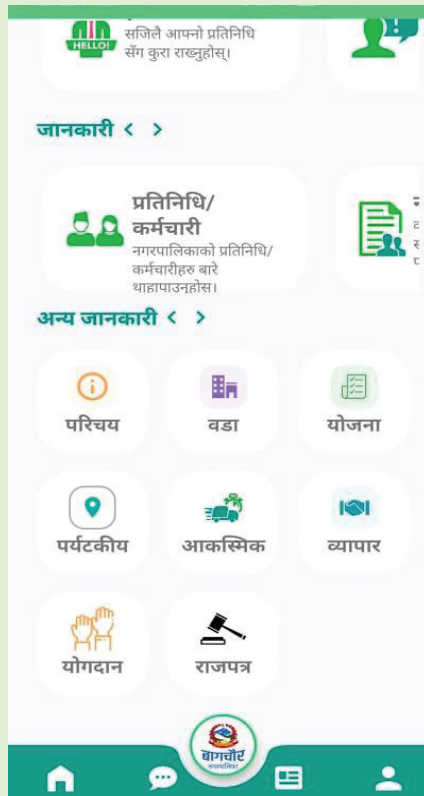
HELLO!

सजिलै आफ्नो प्रतिनिधि सँग कुरा राख्नुहोस्।

जानकारी < >

प्रतिनिधि/ कर्मचारी
नगरपालिकाको प्रतिनिधि/ कर्मचारीहरु बारे थाहापाउनहोस्।

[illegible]

अन्य जानकारी < >

परिचय

वडा

योजना

पर्यटकीय

आकस्मिक

व्यापार

योगदान

राजपत्र

बागचौर